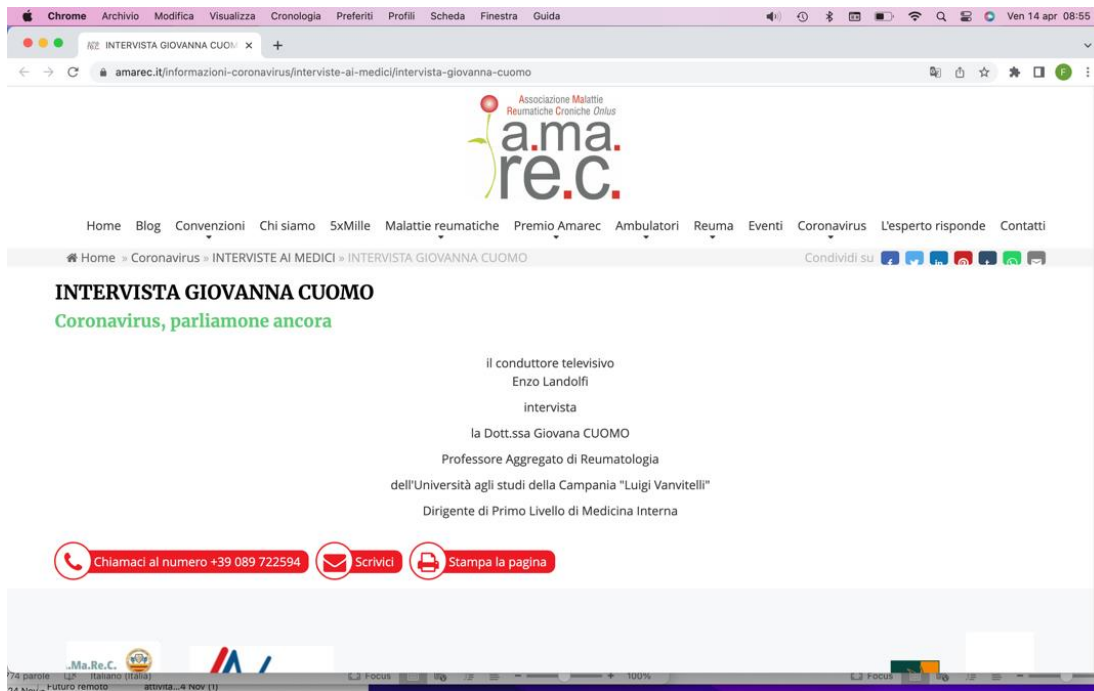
Chrome Archivio Modifica Visualizza Cronologia Preferiti Profili Scheda Finestra Guida Ven 14 apr 08:55

INTERVISTA GIOVANNA CUOM ×

amarec.it/informazioni-coronavirus/interviste-ai-medici/intervista-giovanna-cuomo

Associazione Malattie Reumatiche Croniche Onlus
a.ma.
re.c.

Home Blog Convenzioni Chi siamo 5xMille Malattie reumatiche Premio Amarec Ambulatori Reuma Eventi Coronavirus L'esperto risponde Contatti

Home » Coronavirus » INTERVISTE AI MEDICI » INTERVISTA GIOVANNA CUOMO

Condividi su

INTERVISTA GIOVANNA CUOMO

Coronavirus, parliamone ancora

il conduttore televisivo
Enzo Landolfi

intervista

la Dott.ssa Giovana CUOMO

Professore Aggregato di Reumatologia

dell'Università agli studi della Campania "Luigi Vanvitelli"

Dirigente di Primo Livello di Medicina Interna

Chiamaci al numero +39 089 722594 Scrivici Stampa la pagina

..Ma.Re.C.

74 parole Italiano (Italia) Focus 100% Focus

Futuro remoto attività...4 Nov (1)